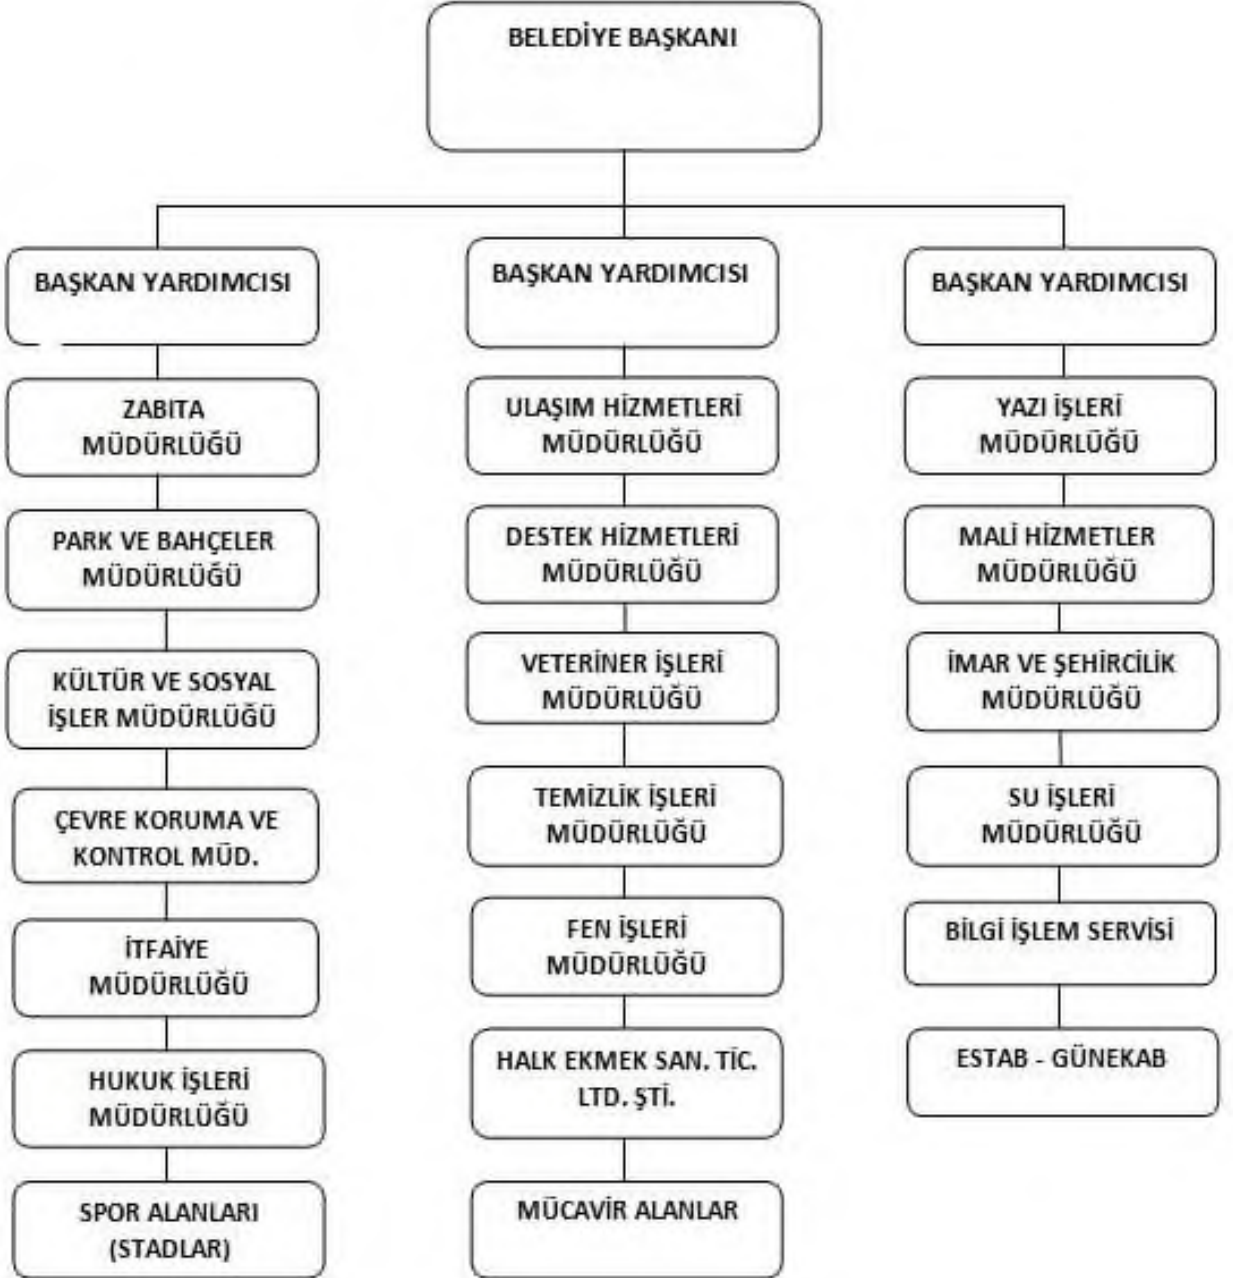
BELEDİYE BAŞKANI

BAŞKAN YARDIMCISI

ZABITA MÜDÜRLÜĞÜ

PARK VE BAHÇELER MÜDÜRLÜĞÜ

KÜLTÜR VE SOSYAL İŞLER MÜDÜRLÜĞÜ

ÇEVRE KORUMA VE KONTROL MÜD.

İTFAİYE MÜDÜRLÜĞÜ

HUKUK İŞLERİ MÜDÜRLÜĞÜ

SPOR ALANLARI (STADLAR)

BAŞKAN YARDIMCISI

ULAŞIM HİZMETLERİ MÜDÜRLÜĞÜ

DESTEK HİZMETLERİ MÜDÜRLÜĞÜ

VETERİNER İŞLERİ MÜDÜRLÜĞÜ

TEMİZLİK İŞLERİ MÜDÜRLÜĞÜ

FEN İŞLERİ MÜDÜRLÜĞÜ

HALK EKMEK SAN. TİC. LTD. ŞTİ.

MÜCAVİR ALANLAR

BAŞKAN YARDIMCISI

YAZI İŞLERİ MÜDÜRLÜĞÜ

MALİ HİZMETLER MÜDÜRLÜĞÜ

İMAR VE ŞEHİRCİLİK MÜDÜRLÜĞÜ

SU İŞLERİ MÜDÜRLÜĞÜ

BİLGİ İŞLEM SERVİSİ

ESTAB - GÜNEKAB